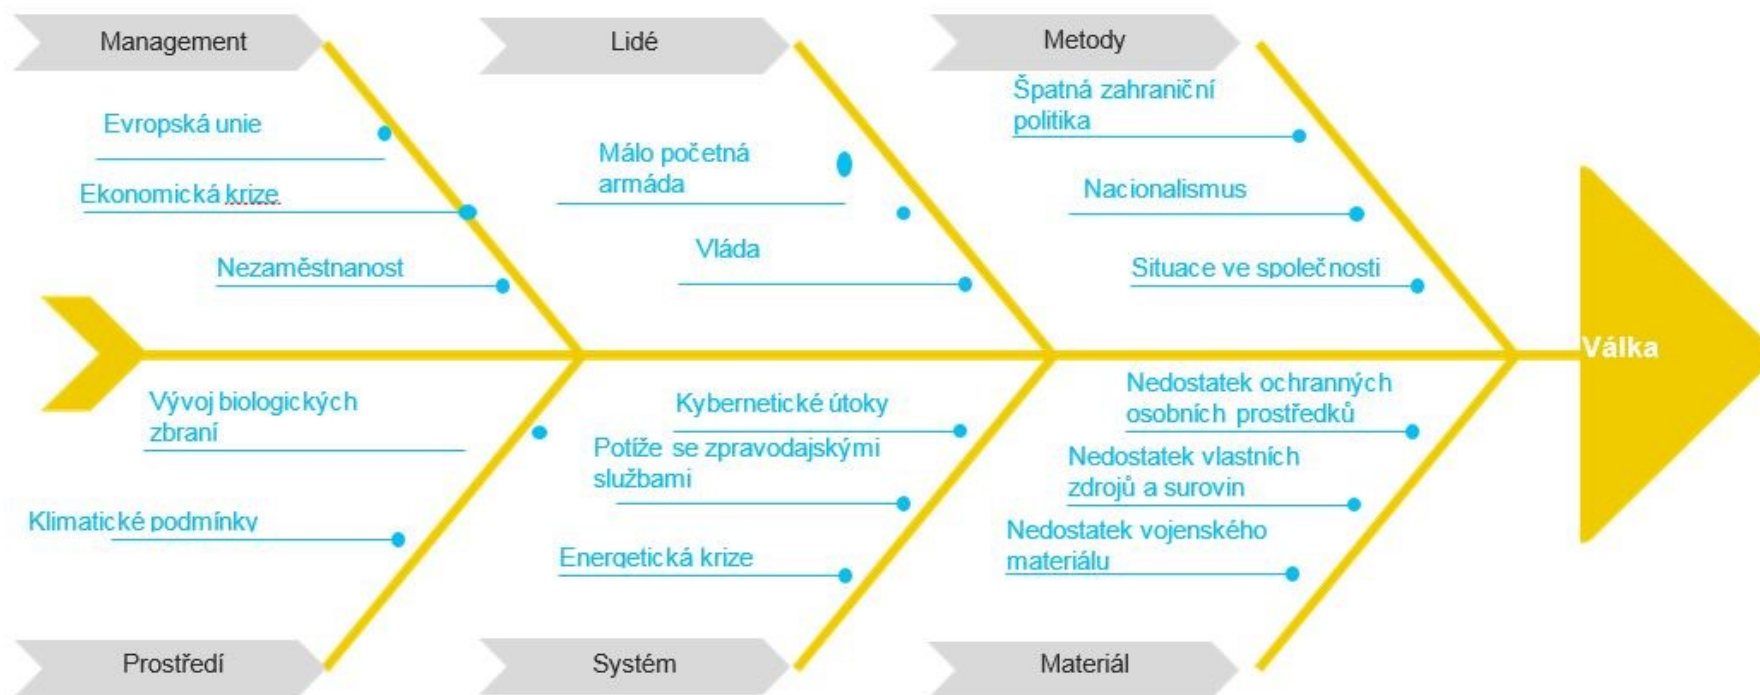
Management

Evropská unie

Ekonomická krize

Nezaměstnanost

Lidé

Málo početná armáda

Vláda

Metody

Špatná zahraniční politika

Nacionalismus

Situace ve společnosti

Válka

Vývoj biologických zbraní

Klimatické podmínky

Prostředí

Kybernetické útoky

Potíže se zpravodajskými službami

Energetická krize

Systém

Nedostatek ochranných osobních prostředků

Nedostatek vlastních zdrojů a surovin

Nedostatek vojenského materiálu

Materiál